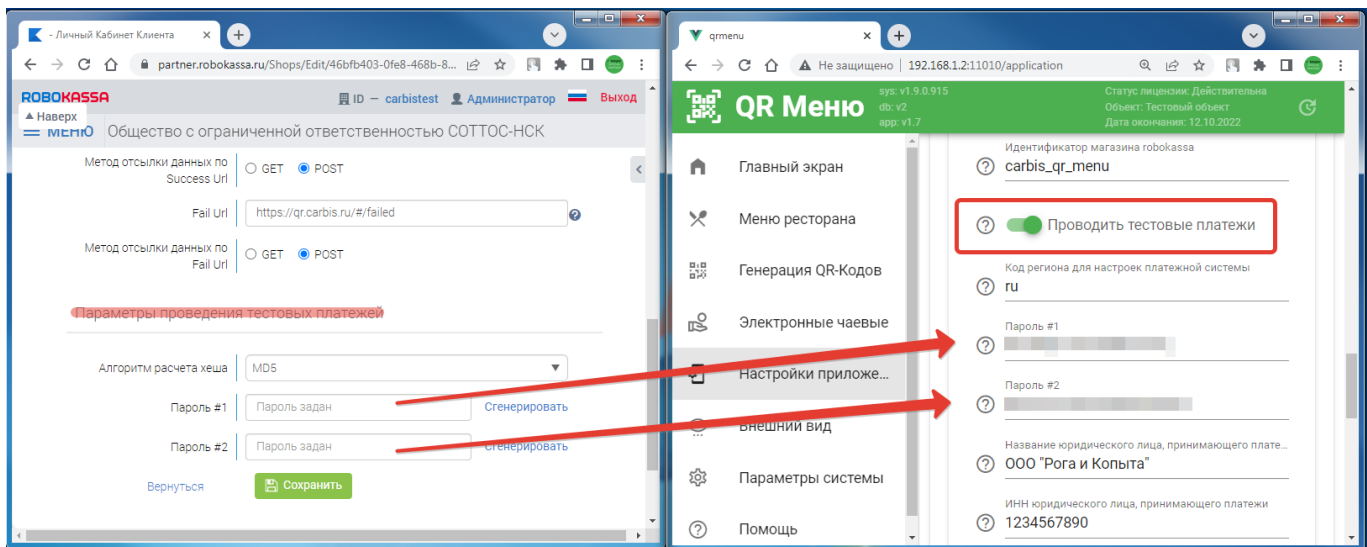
- Личный Кабинет Клиента

partner.robokassa.ru/Shops/Edit/46bfb403-0fe8-468b-8...

ROBOKASSA

ID — carbistest Администратор Выход

▲ Наверх

МЕНЮ Общество с ограниченной ответственностью СОТТОС-НСК

Метод отсылки данных по Success Url GET POST

Fail Url https://qr.carbis.ru/#/failed

Метод отсылки данных по Fail Url GET POST

Параметры проведения тестовых платежей

Алгоритм расчета хеша MD5

Пароль #1 Пароль задан Сгенерировать

Пароль #2 Пароль задан Сгенерировать

Вернуться Сохранить

qrmenu

Не защищено 192.168.1.2:11010/application

QR Меню

sys: v1.9.0.915
db: v2
app: v1.7

Статус лицензии: Действительна
Объект: Тестовый объект
Дата окончания: 12.10.2022

Главный экран

Меню ресторана

Генерация QR-Кодов

Электронные чаевые

Настройки приложе...

Внешний вид

Параметры системы

Помощь

Идентификатор магазина robokassa
carbis_qr_menu

Проводить тестовые платежи

Код региона для настроек платежной системы
ru

Пароль #1

Пароль #2

Название юридического лица, принимающего плате...
ООО "Рога и Копыта"

ИНН юридического лица, принимающего платежи
1234567890